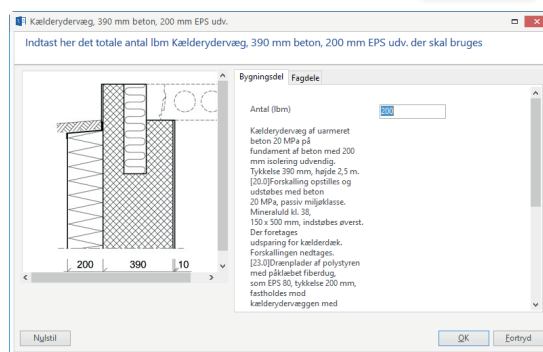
Kælderydervæg, 390 mm beton, 200 mm EPS udv.

Indtast her det totale antal lbm Kælderydervæg, 390 mm beton, 200 mm EPS udv. der skal bruges

200 390 10

Bygningsdel Fagdele

Antal (lbm) 200

Kælderydervæg af uarmeret beton 20 MPa på fundament af beton med 200 mm isolering udvendig. Tykkelse 390 mm, højde 2,5 m. [20.0]Forskalling opstilles og udstøbes med beton 20 MPa, passiv miljøklasse. Mineraluld kl. 38, 150 x 500 mm, indstøbes øverst. Der foretages udsparing for kælderdæk. Forskallingen nedtages. [23.0]Drænplader af polystyren med påklæbet fiberdug, som EPS 80, tykkelse 200 mm, fastholdes mod kælderydervæggen med

Nulstil

OK Fortryd